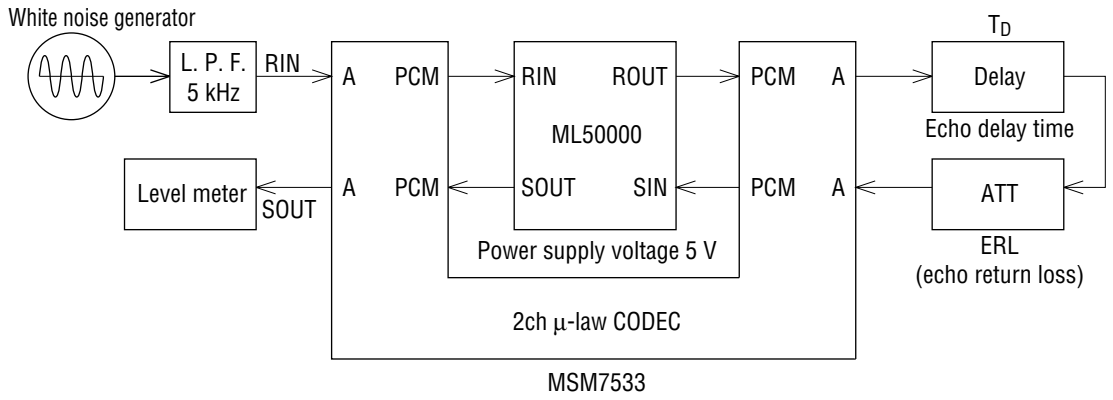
White noise generator

L. P. F.
5 kHz

RIN

A PCM

RIN ROUT

ML50000

SOUT SIN

Power supply voltage 5 V

PCM A

PCM A

$T_D$

Delay

Echo delay time

ATT

ERL
(echo return loss)

Level meter

SOUT

A PCM

2ch μ-law CODEC

MSM7533